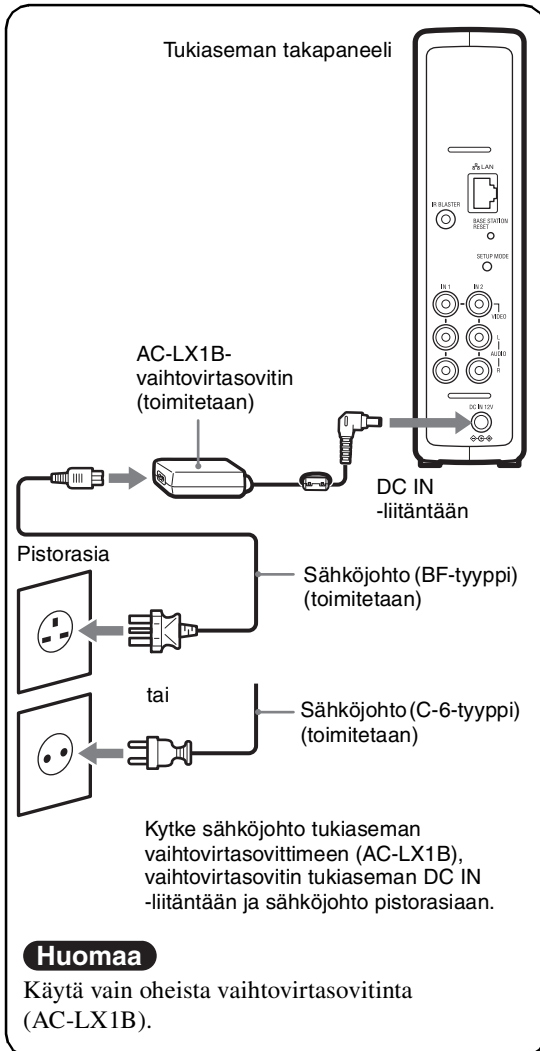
Tukiaseman takapaneeli

LAN

IR BLASTER

BASE STATION RESET

SETUP MODE

IN 1

IN 2

VIDEO

L

AUDIO

R

DC IN 12V

AC-LX1B-vaihtovirtasovitin (toimitetaan)

DC IN -liitäntään

Pistorasia

Sähköjohto (BF-tyyppi) (toimitetaan)

tai

Sähköjohto (C-6-tyyppi) (toimitetaan)

Kytke sähköjohto tukiaseman vaihtovirtasovittimeen (AC-LX1B), vaihtovirtasovitin tukiaseman DC IN -liitäntään ja sähköjohto pistorasiaan.

Huomaa

Käytä vain oheista vaihtovirtasovitinta (AC-LX1B).